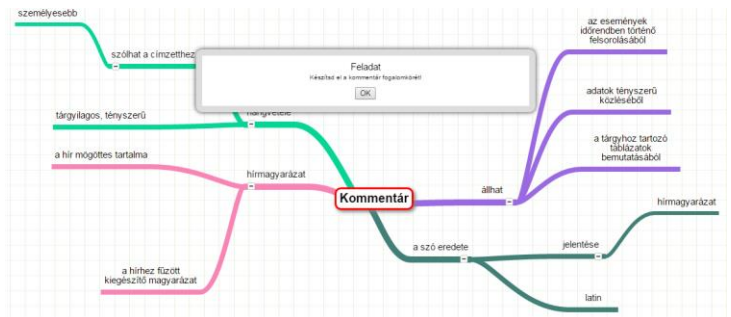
személyesebb

szólhat a címzetthez

Feladat

Készítsd el a kommentár fogalomkörét!

OK

hangvétele

tárgyilagos, tényszerű

a hír mögöttes tartalma

hírmagyarázat

a hírhez fűzött kiegészítő magyarázat

Kommentár

az események időrendben történő felsorolásából

adatok tényszerű közléséből

a tárgyhoz tartozó táblázatok bemutatásából

állhat

hírmagyarázat

jelentése

a szó eredete

latin